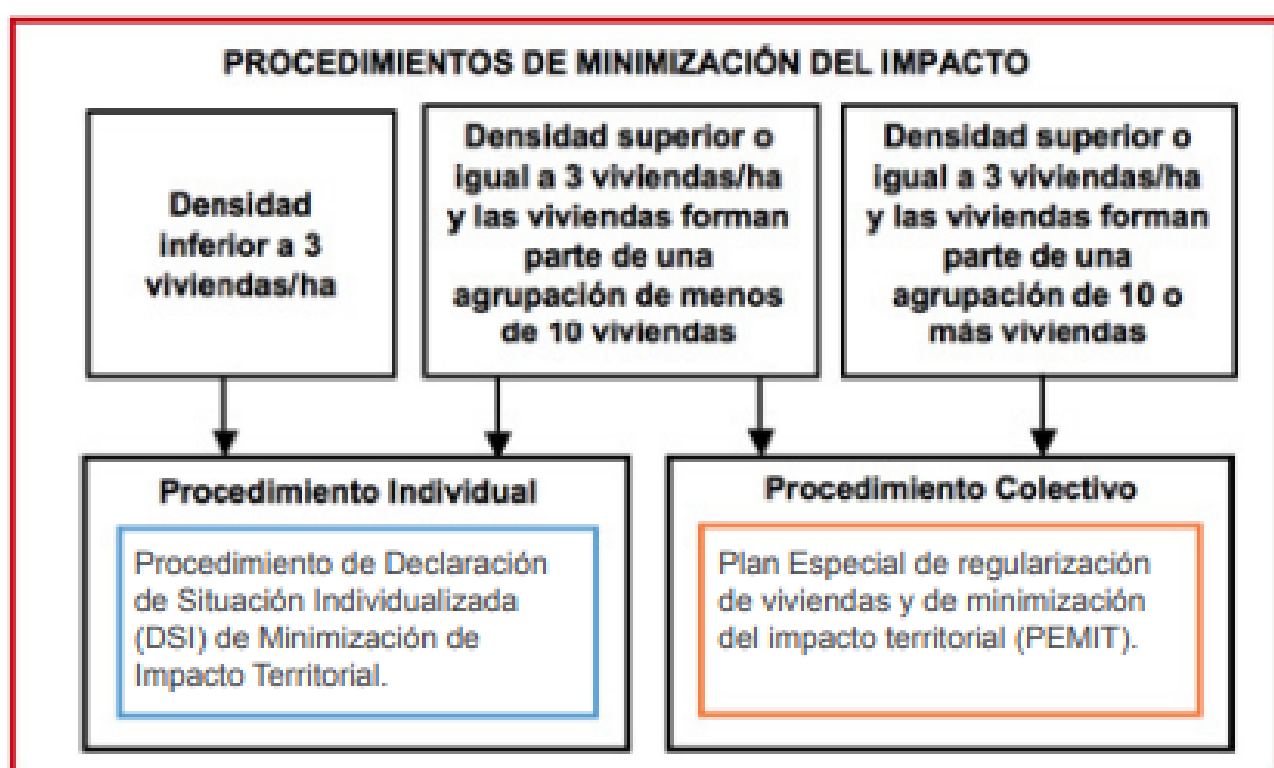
PROCEDIMIENTOS DE MINIMIZACIÓN DEL IMPACTO

Densidad inferior a 3 viviendas/ha

Densidad superior o igual a 3 viviendas/ha y las viviendas forman parte de una agrupación de menos de 10 viviendas

Densidad superior o igual a 3 viviendas/ha y las viviendas forman parte de una agrupación de 10 o más viviendas

Procedimiento Individual

Procedimiento de Declaración de Situación Individualizada (DSI) de Minimización de Impacto Territorial.

Procedimiento Colectivo

Plan Especial de regularización de viviendas y de minimización del impacto territorial (PEMIT).